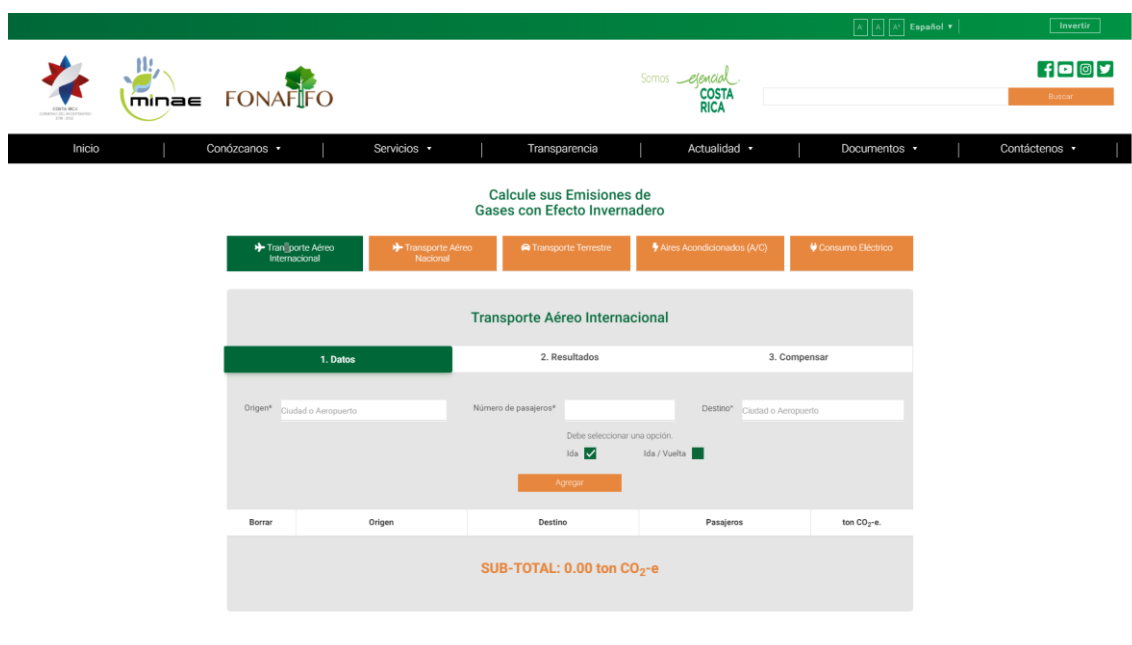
A A A⁺ Español ▾ Invertir

COSTA RICA

minae

FONAFIFO

Somos esencial COSTA RICA

Buscar

Inicio | Conózcanos ▾ | Servicios ▾ | Transparencia | Actualidad ▾ | Documentos ▾ | Contáctenos ▾

Calcule sus Emisiones de Gases con Efecto Invernadero

Transporte Aéreo Internacional | Transporte Aéreo Nacional | Transporte Terrestre | Aires Acondicionados (A/C) | Consumo Eléctrico

Transporte Aéreo Internacional

1. Datos | 2. Resultados | 3. Compensar

Origen* Ciudad o Aeropuerto

Número de pasajeros*

Destino* Ciudad o Aeropuerto

Debe seleccionar una opción.

Ida

Ida / Vuelta

Agregar

| Borrar | Origen | Destino | Pasajeros | ton $CO_2$-e. |
|---|---|---|---|---|

SUB-TOTAL: 0.00 ton $CO_2$-e